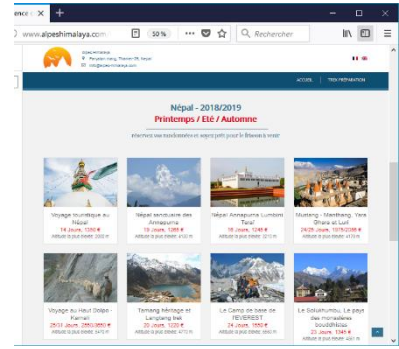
ence d ×  +

www.alpeshimalaya.com  50 %  ···  Rechercher

ACCUEIL  TREK PRÉPARATION

Népal - 2018/2019
Printemps / Été / Automne

réservez vos randonnées et sejour Népal pour le Printemps rentr

Voyage touristique au Népal
14 Jours, 1390 €
Altitude la plus élevée: 2000 m

Népal sanctuaire des Annapurna
16 Jours, 1280 €
Altitude la plus élevée: 4130 m

Népal Annapurna Lumbini Terai
18 Jours, 1240 €
Altitude la plus élevée: 3210 m

Mustang - Manthang, Yara Dhara et Luri
24/28 Jours, 1975/2285 €
Altitude la plus élevée: 4200 m

Voyage au Haut Dolpo - Karnali
25/31 Jours, 2850/3850 €
Altitude la plus élevée: 5475 m

Tamang héritage et Langtang trek
20 Jours, 1320 €
Altitude la plus élevée: 4773 m

Le Camp de base de l'EVEREST
24 Jours, 1550 €
Altitude la plus élevée: 5550 m

Le Solukhumbu, Le pays des monastères bouddhistes
23 Jours, 1345 €
Altitude la plus élevée: 4400 m